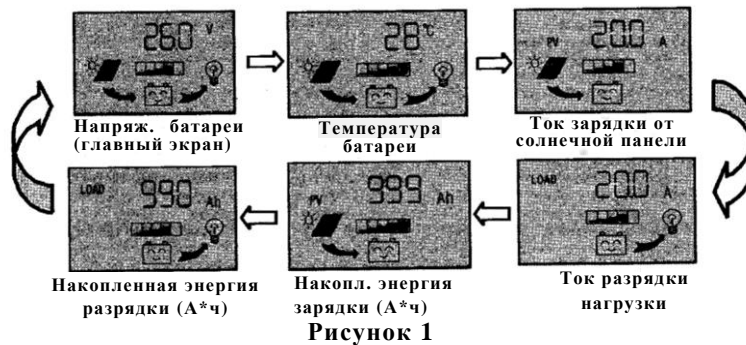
26.0 V

Напряж. батареи (главный экран)

28 °C

Температура батареи

PV 20.0 A

Ток зарядки от солнечной панели

LOAD 99.0 Ah

Накопленная энергия разрядки (А*ч)

PV 99.9 Ah

Накопл. энергия зарядки (А*ч)

LOAD 20.0 A

Ток разрядки нагрузки

Рисунок 1